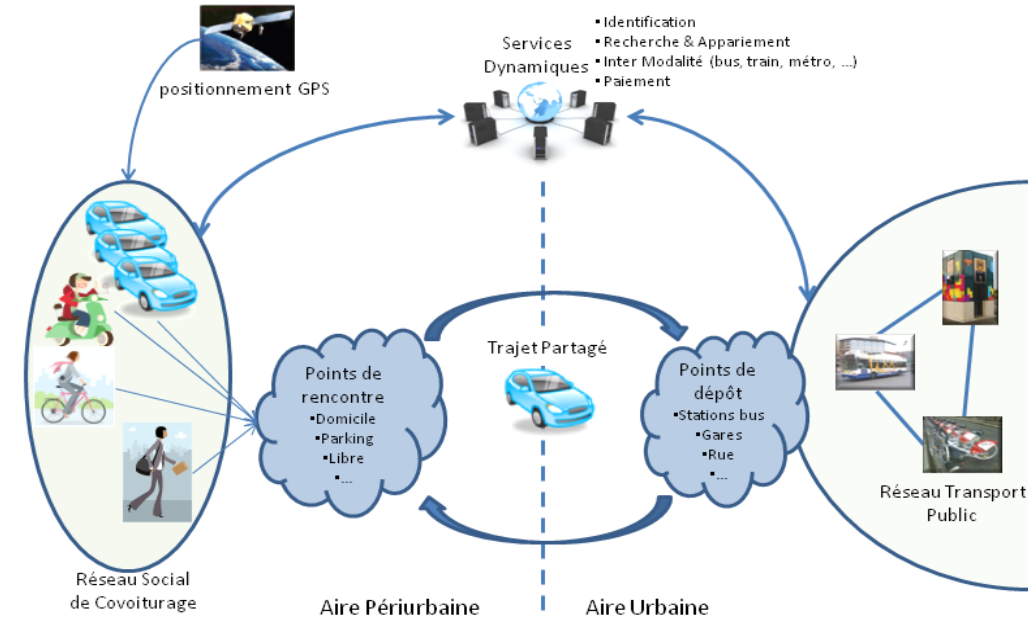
positionnement GPS

Services Dynamiques

▪Identification
▪Recherche & Appariement
▪Inter Modalité (bus, train, métro, ...)
▪Paiement

Trajet Partagé

Points de rencontre
▪Domicile
▪Parking
▪Libre
▪...

Points de dépôt
▪Stations bus
▪Gares
▪Rue
▪...

Réseau Transport Public

Réseau Social de Covoiturage

Aire Périurbaine

Aire Urbaine